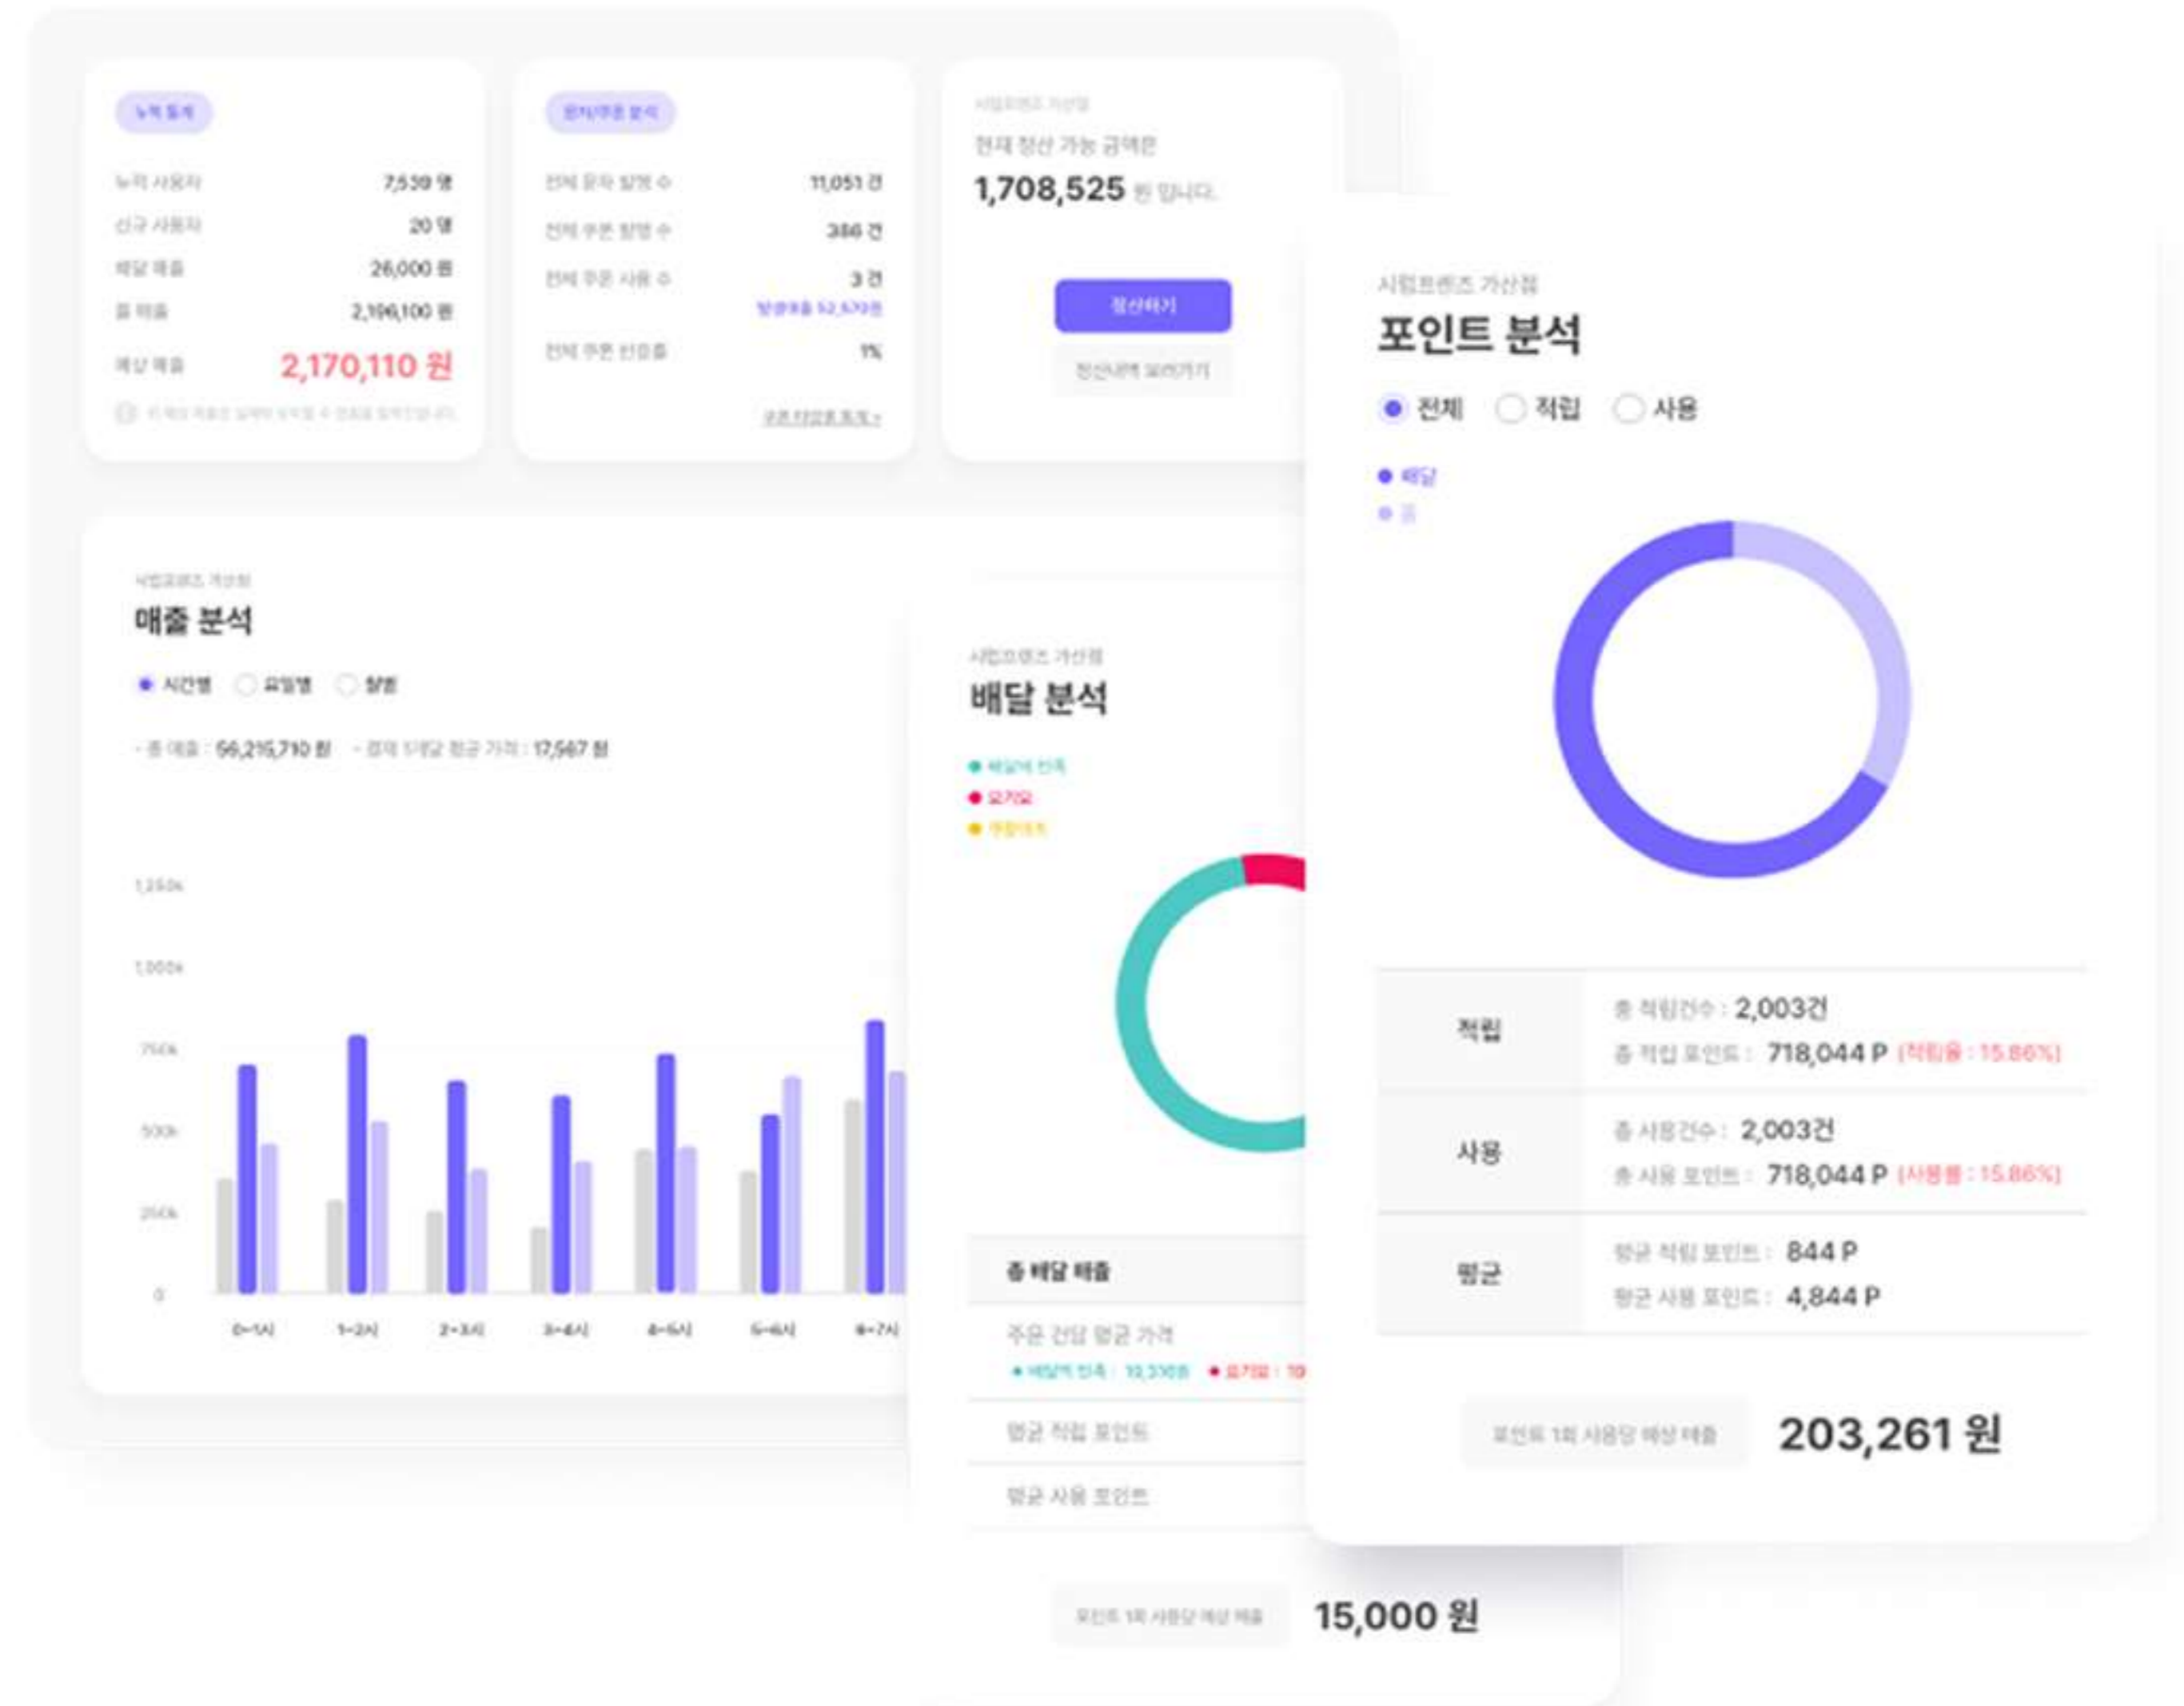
누적 통계

누적 사용자 7,539 명
신규 사용자 20 명
배달 매출 26,000 원
홀 매출 2,196,100 원
예상 매출 2,170,110 원

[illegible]

문자/쿠폰 분석

전체 문자 발행 수 11,051 건
전체 쿠폰 발행 수 386 건
전체 쿠폰 사용 수 3 건
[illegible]
전체 쿠폰 전환율 1%

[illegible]

시럽프렌즈 가산점
현재 정산 가능 금액은
1,708,525 원 입니다.

정산하기
정산내역 보러가기

시럽프렌즈 가산점
포인트 분석

전체 적립 사용

배달
홀

| 적립 | 총 적립건수 : 2,003건<br>총 적립 포인트 : 718,044 P (적립율 : 15.86%) |
|---|---|
| 사용 | 총 사용건수 : 2,003건<br>총 사용 포인트 : 718,044 P (사용률 : 15.86%) |
| 평균 | 평균 적립 포인트 : 844 P<br>평균 사용 포인트 : 4,844 P |

포인트 1회 사용당 예상 매출 203,261 원

시럽프렌즈 가산점
매출 분석

시간별 요일별 월별

- 총 매출 : 56,215,710 원 - 결제 1건당 평균 가격 : 17,567 원

1,250k
1,000k
750k
500k
250k
0

0~1시 1~2시 2~3시 3~4시 4~5시 5~6시 6~7시

시럽프렌즈 가산점
배달 분석

배달의 민족
요기요
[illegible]

총 배달 매출
주문 건당 평균 가격
배달의 민족 : 10,330원 요기요 : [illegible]
평균 적립 포인트
평균 사용 포인트

포인트 1회 사용당 예상 매출 15,000 원